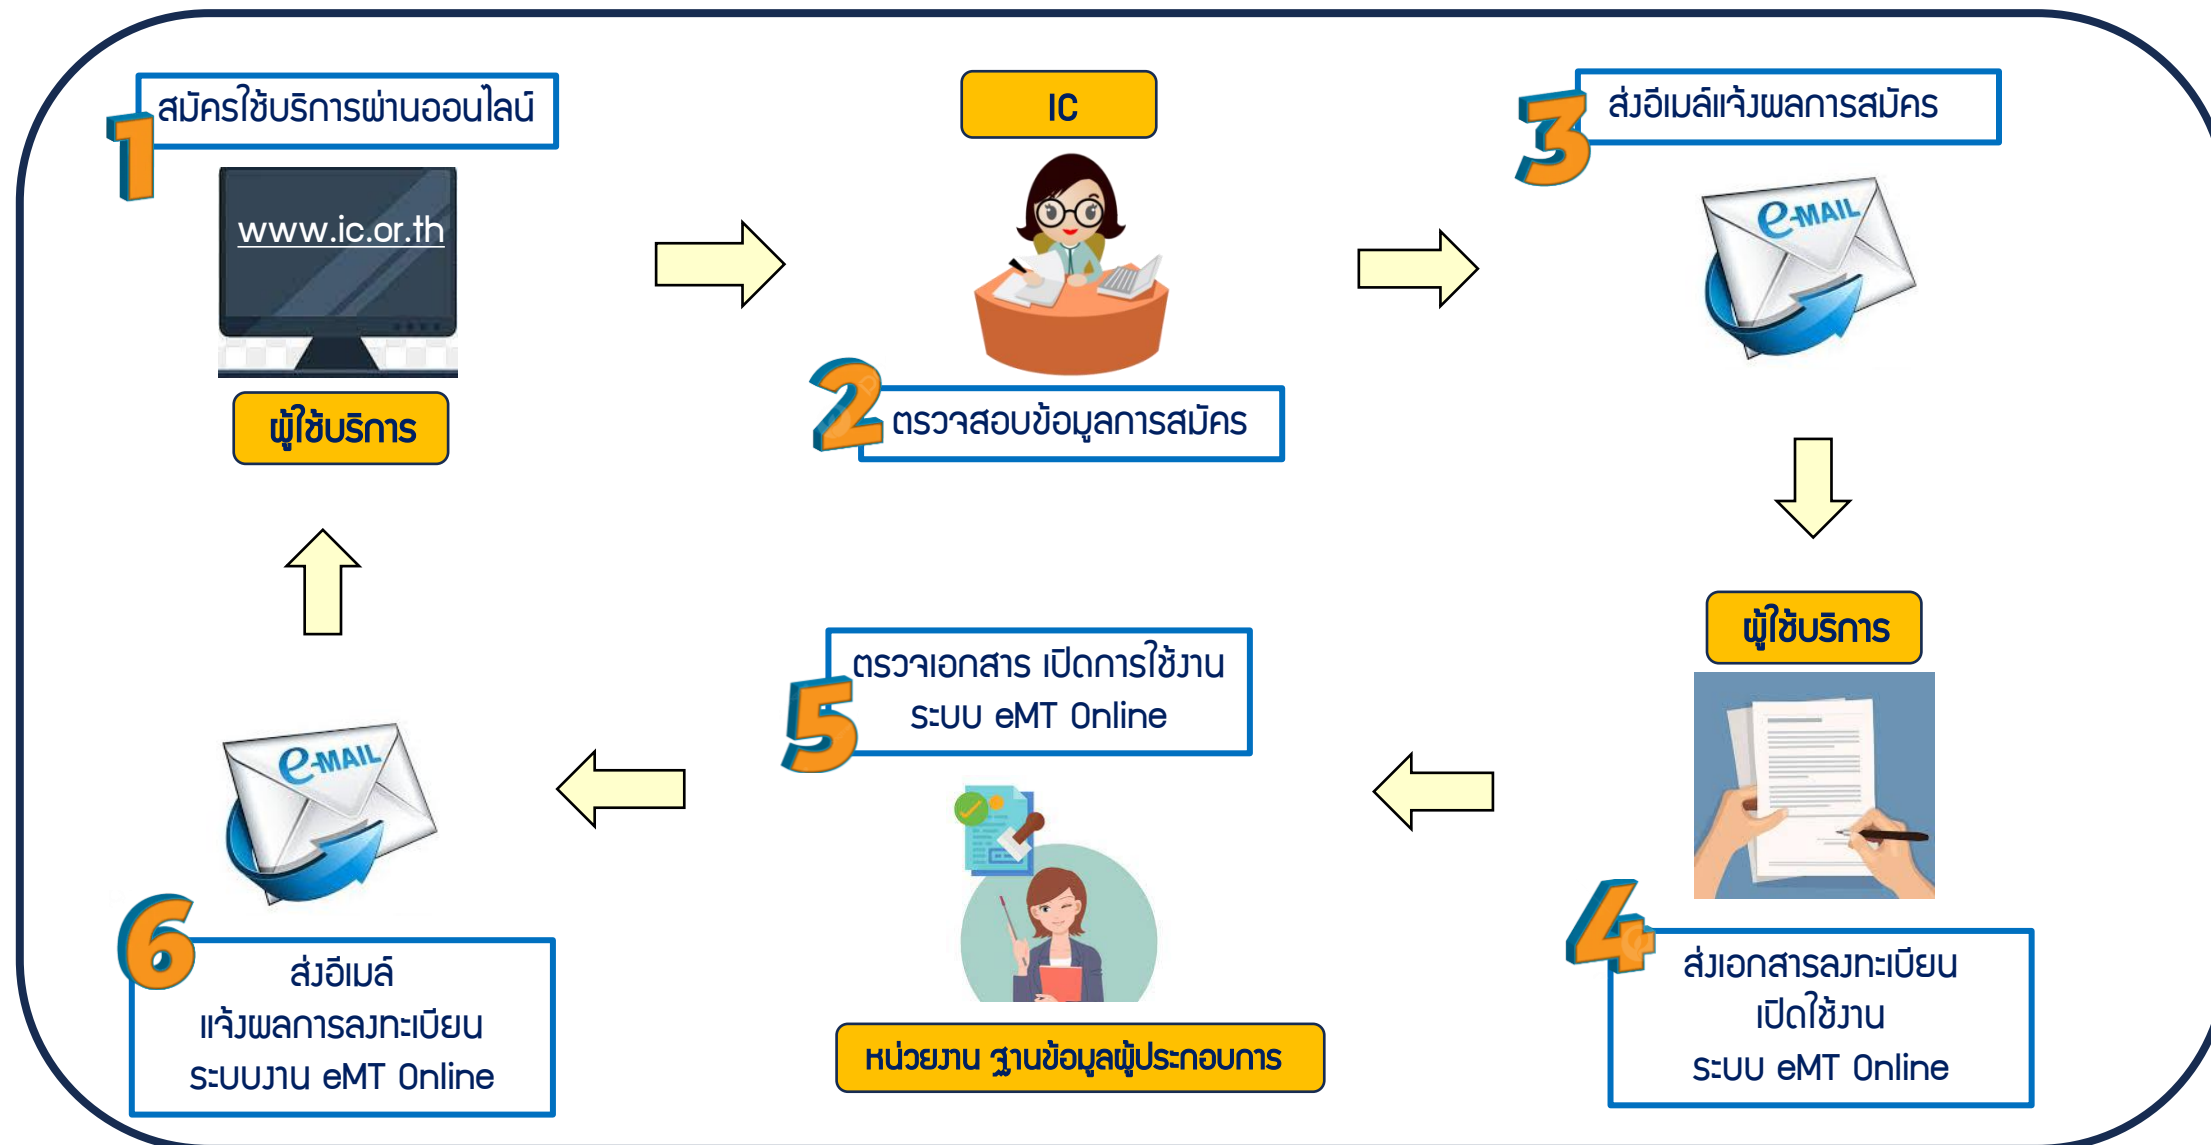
1 สมัครใช้บริการผ่านออนไลน์

www.ic.or.th

ผู้ใช้บริการ

IC

2 ตรวจสอบข้อมูลการสมัคร

3 ส่งอีเมล์แจ้งผลการสมัคร

e-MAIL

ผู้ใช้บริการ

4 ส่งเอกสารลงทะเบียน เปิดใช้งาน ระบบ eMT Online

5 ตรวจเอกสาร เปิดการใช้งาน ระบบ eMT Online

หน่วยงาน ฐานข้อมูลผู้ประกอบการ

e-MAIL

6 ส่งอีเมล์ แจ้งผลการลงทะเบียน ระบบงาน eMT Online